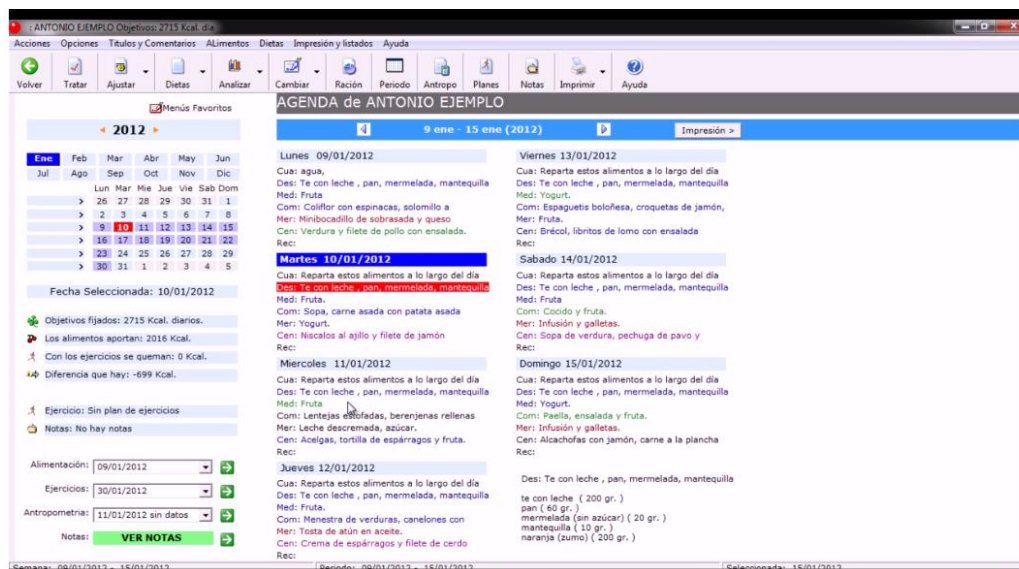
: ANTONIO EJEMPLO Objetivos: 2715 Kcal. día

Acciones Opciones Titulos y Comentarios ALimentos Dietas Impresión y listados Ayuda

Volver Tratar Ajustar Dietas Analizar Cambiar Ración Periodo Antropo Planes Notas Imprimir Ayuda

Menús Favoritos

2012

| Ene | Feb | Mar | Abr | May | Jun |
|---|---|---|---|---|---|
| Jul | Ago | Sep | Oct | Nov | Dic |

| | Lun | Mar | Mie | Jue | Vie | Sab | Dom |
|---|---|---|---|---|---|---|---|
| > | 26 | 27 | 28 | 29 | 30 | 31 | 1 |
| > | 2 | 3 | 4 | 5 | 6 | 7 | 8 |
| > | 9 | 10 | 11 | 12 | 13 | 14 | 15 |
| > | 16 | 17 | 18 | 19 | 20 | 21 | 22 |
| > | 23 | 24 | 25 | 26 | 27 | 28 | 29 |
| > | 30 | 31 | 1 | 2 | 3 | 4 | 5 |

Fecha Seleccionada: 10/01/2012

Objetivos fijados: 2715 Kcal. diarios.
Los alimentos aportan: 2016 Kcal.
Con los ejercicios se queman: 0 Kcal.
Diferencia que hay: -699 Kcal.

Ejercicio: Sin plan de ejercicios
Notas: No hay notas

Alimentación: 09/01/2012
Ejercicios: 30/01/2012
Antropometria: 11/01/2012 sin datos
Notas: VER NOTAS

AGENDA de ANTONIO EJEMPLO

9 ene - 15 ene (2012)
Impresión >

Lunes 09/01/2012
Cua: agua,
Des: Te con leche , pan, mermelada, mantequilla
Med: Fruta
Com: Coliflor con espinacas, solomillo a
Mer: Minibocadillo de sobrasada y queso
Cen: Verdura y filete de pollo con ensalada.
Rec:

Martes 10/01/2012
Cua: Reparta estos alimentos a lo largo del día
Des: Te con leche , pan, mermelada, mantequilla
Med: Fruta.
Com: Sopa, carne asada con patata asada
Mer: Yogurt.
Cen: Niscalos al ajillo y filete de jamón
Rec:

Miercoles 11/01/2012
Cua: Reparta estos alimentos a lo largo del día
Des: Te con leche , pan, mermelada, mantequilla
Med: Fruta
Com: Lentejas estofadas, berenjenas rellenas
Mer: Leche descremada, azúcar.
Cen: Acelgas, tortilla de espárragos y fruta.
Rec:

Jueves 12/01/2012
Cua: Reparta estos alimentos a lo largo del día
Des: Te con leche , pan, mermelada, mantequilla
Med: Fruta.
Com: Menestra de verduras, canelones con
Mer: Tosta de atún en aceite.
Cen: Crema de espárragos y filete de cerdo
Rec:

Viernes 13/01/2012
Cua: Reparta estos alimentos a lo largo del día
Des: Te con leche , pan, mermelada, mantequilla
Med: Yogurt.
Com: Espaguetis boloñesa, croquetas de jamón,
Mer: Fruta.
Cen: Brécol, libritos de lomo con ensalada
Rec:

Sabado 14/01/2012
Cua: Reparta estos alimentos a lo largo del día
Des: Te con leche , pan, mermelada, mantequilla
Med: Fruta
Com: Cocido y fruta.
Mer: Infusión y galletas.
Cen: Sopa de verdura, pechuga de pavo y
Rec:

Domingo 15/01/2012
Cua: Reparta estos alimentos a lo largo del día
Des: Te con leche , pan, mermelada, mantequilla
Med: Yogurt.
Com: Paella, ensalada y fruta.
Mer: Infusión y galletas.
Cen: Alcachofas con jamón, carne a la plancha
Rec:

Des: Te con leche , pan, mermelada, mantequilla

te con leche ( 200 gr. )
pan ( 60 gr. )
mermelada (sin azúcar) ( 20 gr. )
mantequilla ( 10 gr. )
naranja (zumo) ( 200 gr. )

Semana: 09/01/2012 - 15/01/2012 Periodo: 09/01/2012 - 15/01/2012 Seleccionada: 15/01/2012